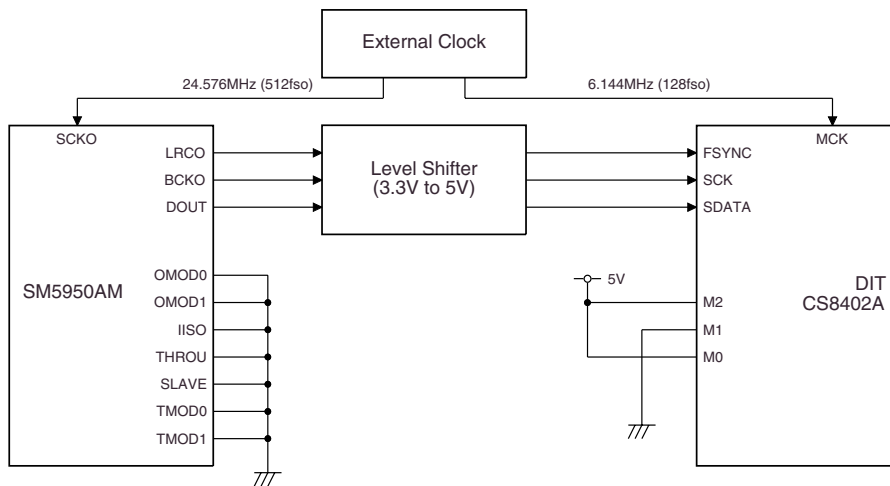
External Clock

24.576MHz (512fso)

6.144MHz (128fso)

SCKO

LRCO
BCKO
DOUT

Level Shifter
(3.3V to 5V)

MCK

FSYNC
SCK
SDATA

SM5950AM

OMOD0
OMOD1
IISO
THROU
SLAVE
TMOD0
TMOD1

5V

M2
M1
M0

DIT
CS8402A